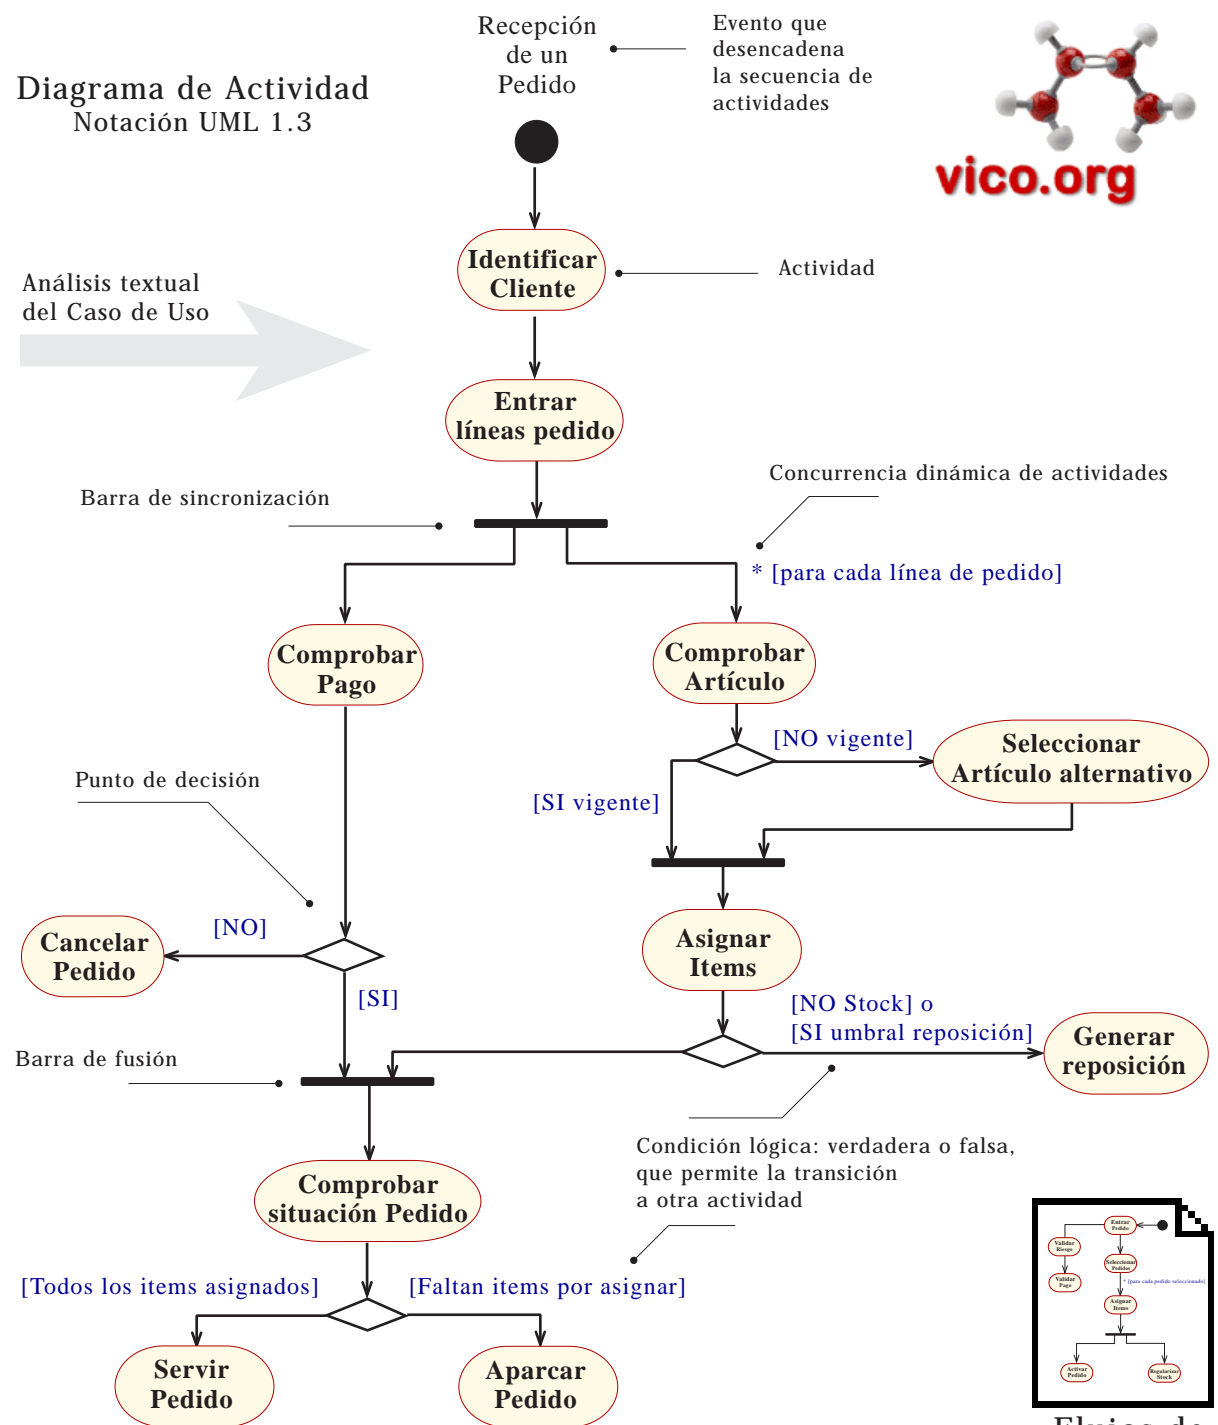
Diagrama de Actividad
Notación UML 1.3

Recepción de un Pedido

Evento que desencadena la secuencia de actividades

vico.org

Identificar Cliente

Actividad

Análisis textual del Caso de Uso

Entrar líneas pedido

Concurrencia dinámica de actividades

Barra de sincronización

* [para cada línea de pedido]

Comprobar Pago

Comprobar Artículo

[NO vigente]

Seleccionar Artículo alternativo

Punto de decisión

[SI vigente]

Cancelar Pedido

[NO]

Asignar Items

[SI]

[NO Stock] o [SI umbral reposición]

Generar reposición

Barra de fusión

Condición lógica: verdadera o falsa, que permite la transición a otra actividad

Comprobar situación Pedido

[Todos los items asignados]

[Faltan items por asignar]

Servir Pedido

Aparcar Pedido

Entrar Pedido
Validar Riesgo
Seleccionar Pedidos
Validar Pago
* [para cada pedido seleccionado]
Asignar Items
Activar Pedido
Regularizar Stock

Flujos de